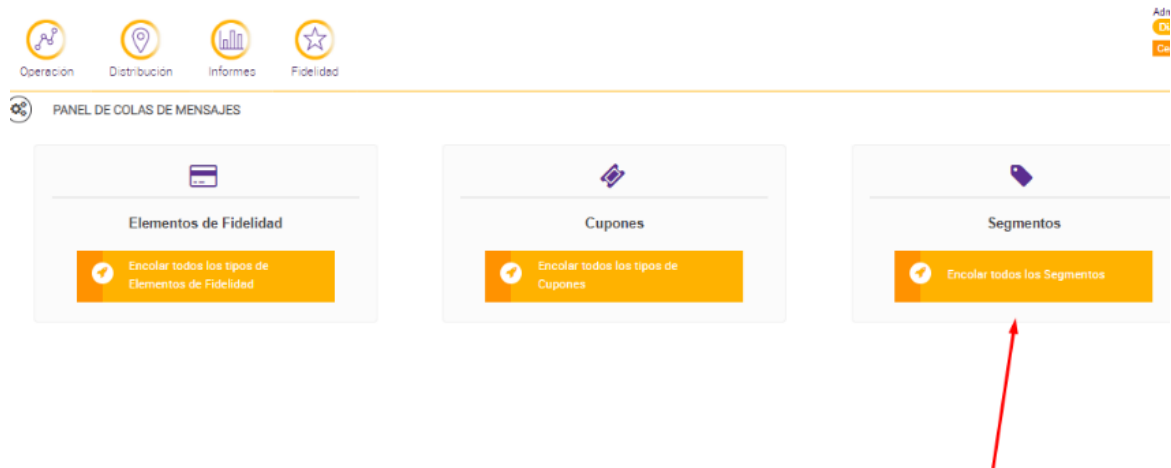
Operación
Distribución
Informes
Fidelidad

Adm
Di
Ce

PANEL DE COLAS DE MENSAJES

Elementos de Fidelidad

Encolar todos los tipos de Elementos de Fidelidad

Cupones

Encolar todos los tipos de Cupones

Segmentos

Encolar todos los Segmentos